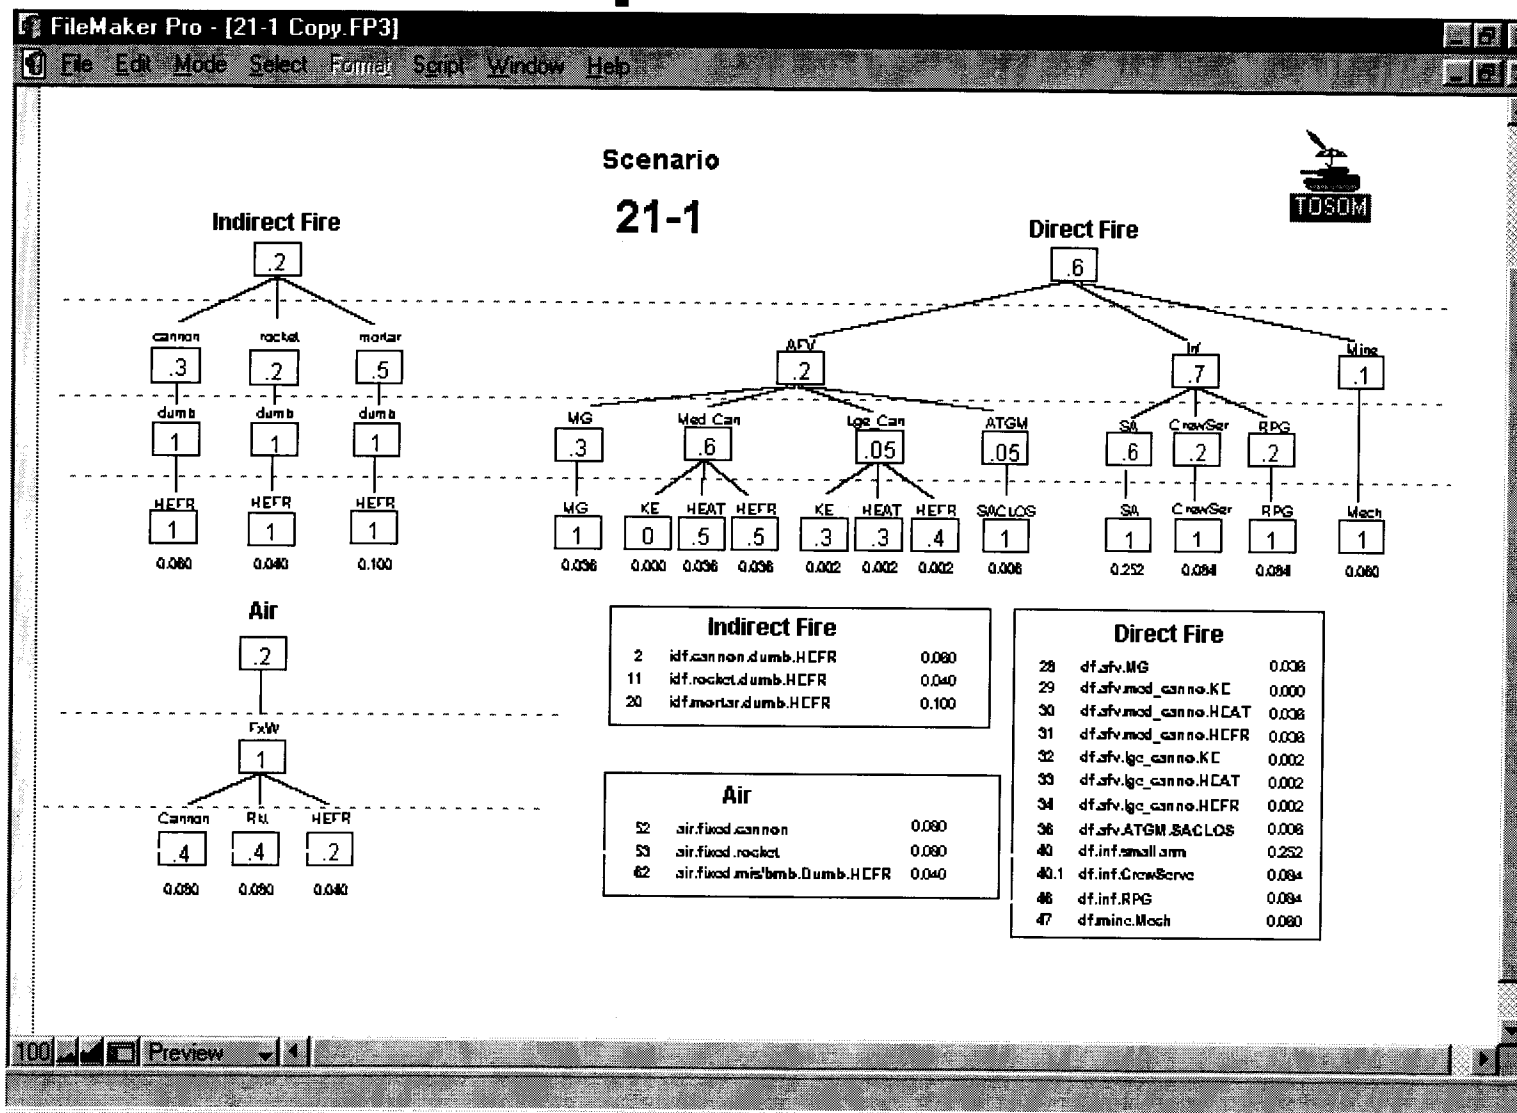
FileMaker Pro - [21-1 Copy.FP3]

File Edit Mode Select Format Script Window Help

Scenario

21-1

TOSOM

Indirect Fire

.2

cannon .3
rocket .2
mortar .5

dumb 1
dumb 1
dumb 1

HEFR 1
HEFR 1
HEFR 1

0.060 0.040 0.100

Direct Fire

.6

AFV .2
Inf .7
Mine .1

MG .3
Med Can .6
Lge Can .05
ATGM .05
SA .6
CrewSer .2
RPG .2

MG 1
KE 0
HEAT .5
HEFR .5
KE .3
HEAT .3
HEFR .4
SACLOS 1
SA 1
CrewSer 1
RPG 1
Mech 1

0.036 0.000 0.036 0.036 0.002 0.002 0.002 0.006 0.252 0.084 0.084 0.060

Air

.2

FxW

1

Cannon .4
Rkt .4
HEFR .2

0.080 0.080 0.040

Indirect Fire

| | | |
|---|---|---|
| 2 | idf.cannon.dumb.HEFR | 0.060 |
| 11 | idf.rocket.dumb.HEFR | 0.040 |
| 20 | idf.mortar.dumb.HEFR | 0.100 |

Air

| | | |
|---|---|---|
| 52 | air.fixed.cannon | 0.080 |
| 53 | air.fixed.rocket | 0.080 |
| 62 | air.fixed.mis/bmb.Dumb.HEFR | 0.040 |

Direct Fire

| | | |
|---|---|---|
| 28 | df.afv.MG | 0.036 |
| 29 | df.afv.med_canno.KE | 0.000 |
| 30 | df.afv.med_canno.HEAT | 0.036 |
| 31 | df.afv.med_canno.HEFR | 0.036 |
| 32 | df.afv.lgc_canno.KE | 0.002 |
| 33 | df.afv.lgc_canno.HEAT | 0.002 |
| 34 | df.afv.lgc_canno.HEFR | 0.002 |
| 36 | df.afv.ATGM.SACLOS | 0.006 |
| 40 | df.inf.small arm | 0.252 |
| 40.1 | df.inf.CrewServe | 0.084 |
| 46 | df.inf.RPG | 0.084 |
| 47 | df.mine.Mech | 0.060 |

100 Preview